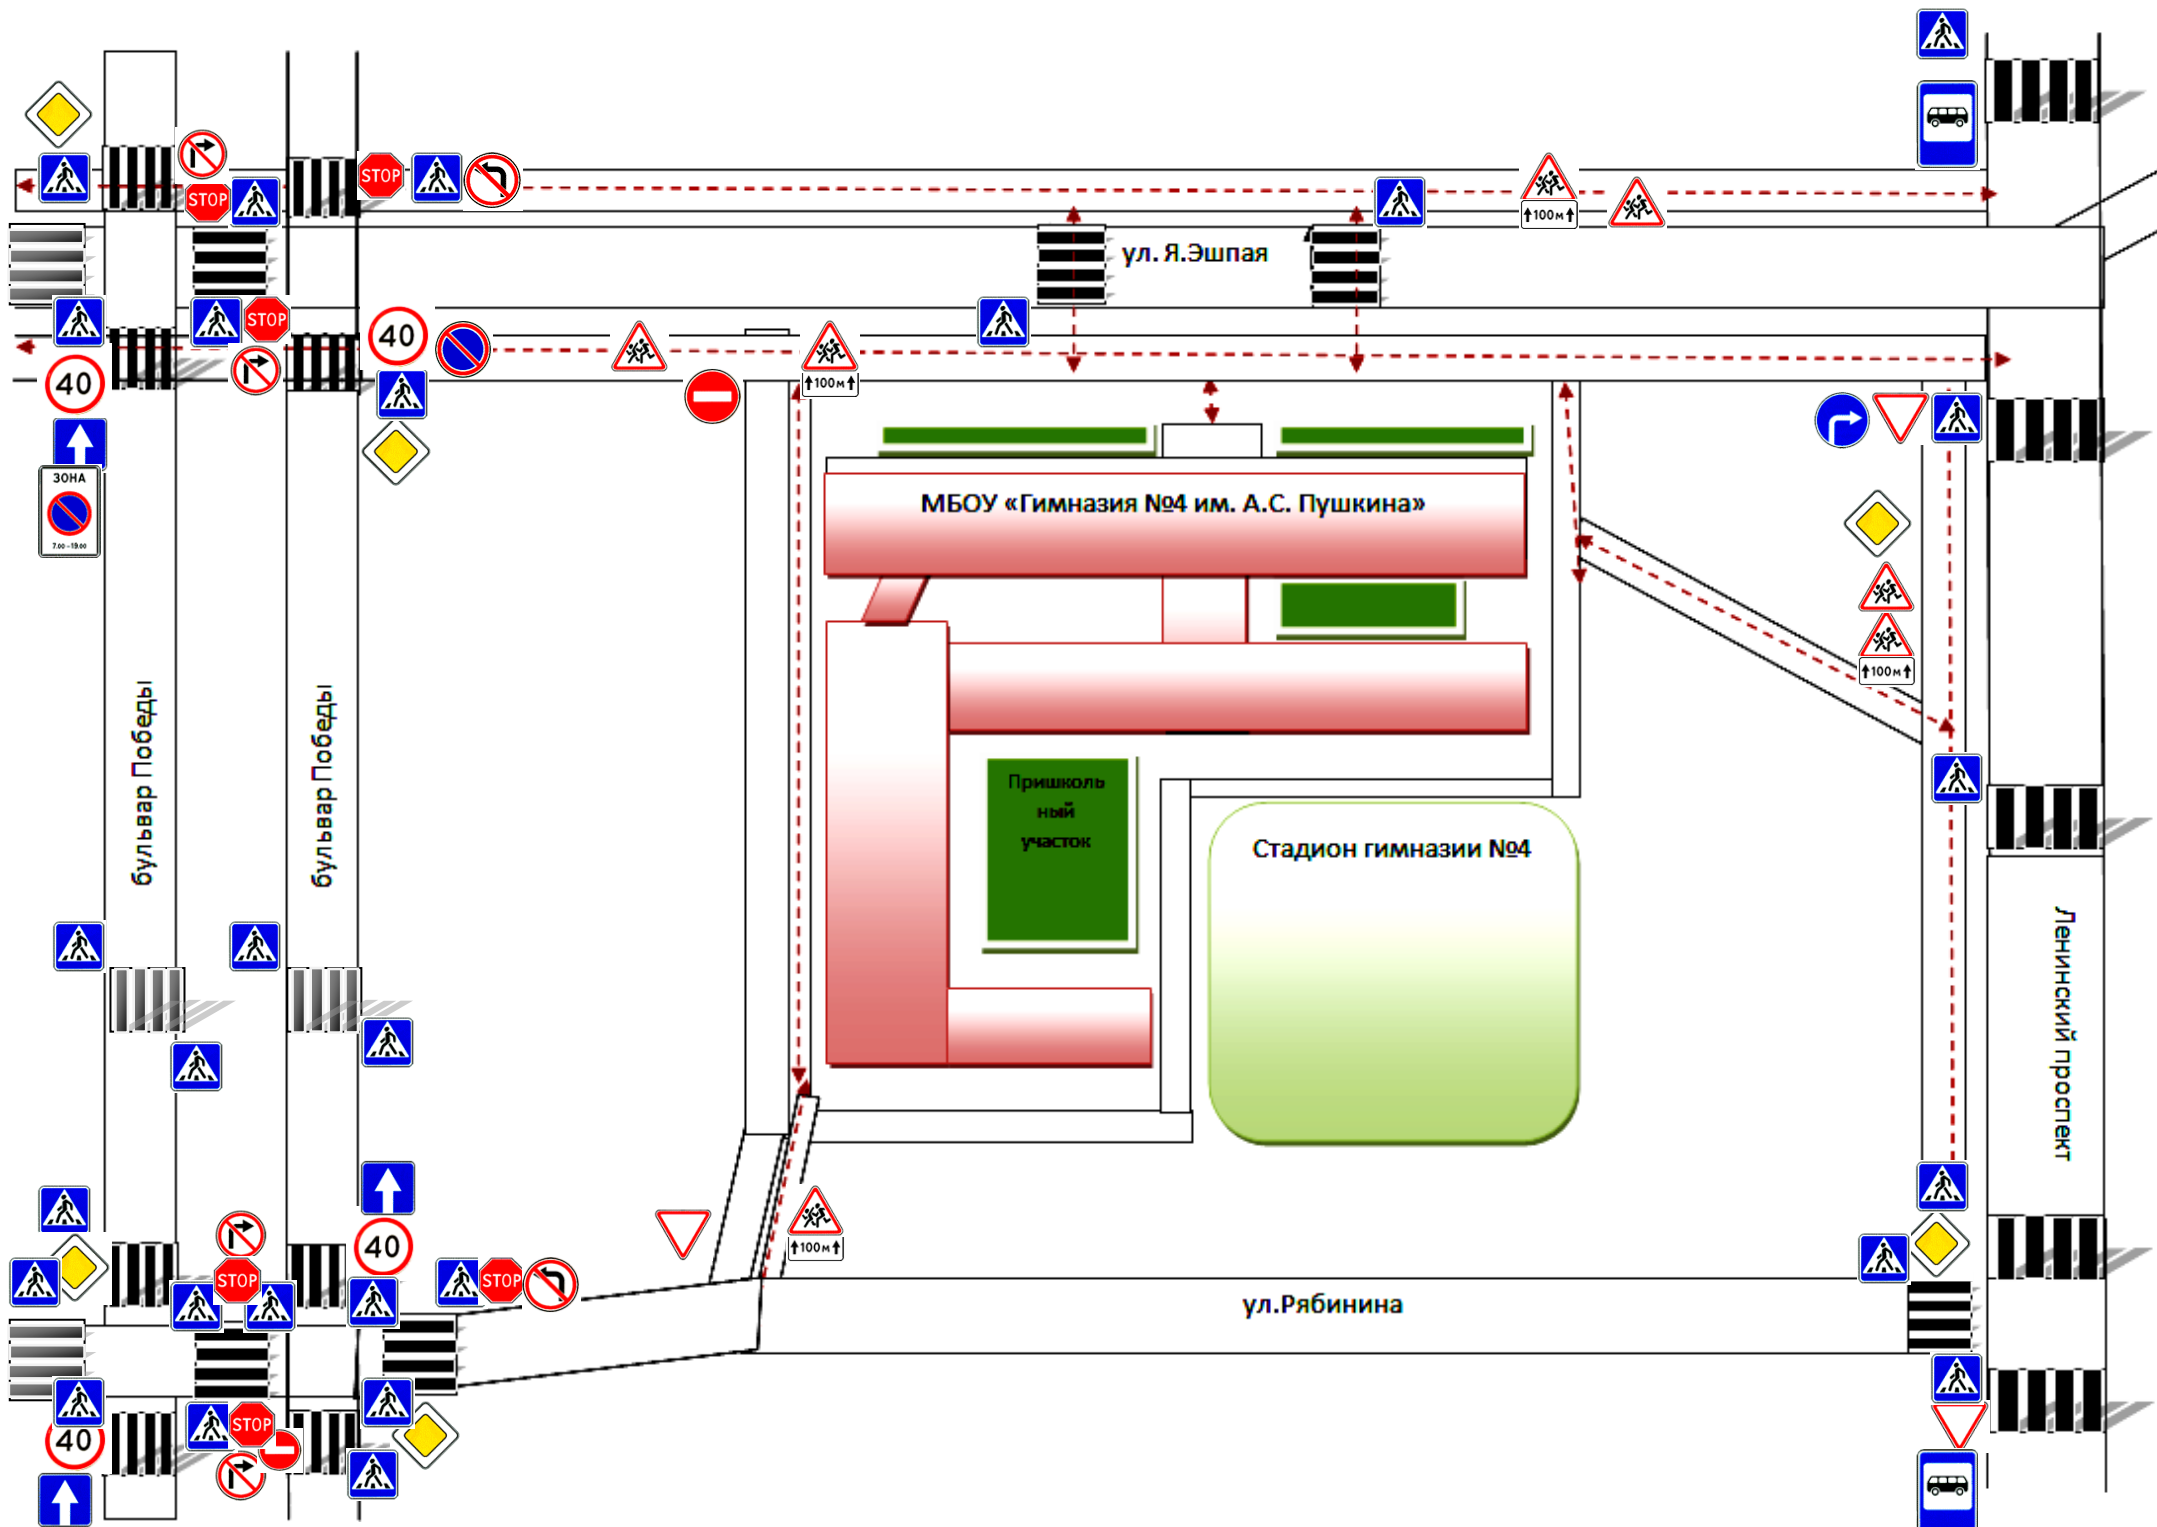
STOP
STOP
STOP
ул. Я.Эшпая
100 м
100 м
40
40
ЗОНА
7.00 – 19.00
МБОУ «Гимназия №4 им. А.С. Пушкина»
100 м
бульвар Победы
бульвар Победы
Пришкольный участок
Стадион гимназии №4
Ленинский проспект
40
STOP
STOP
100 м
ул.Рябинина
STOP
40